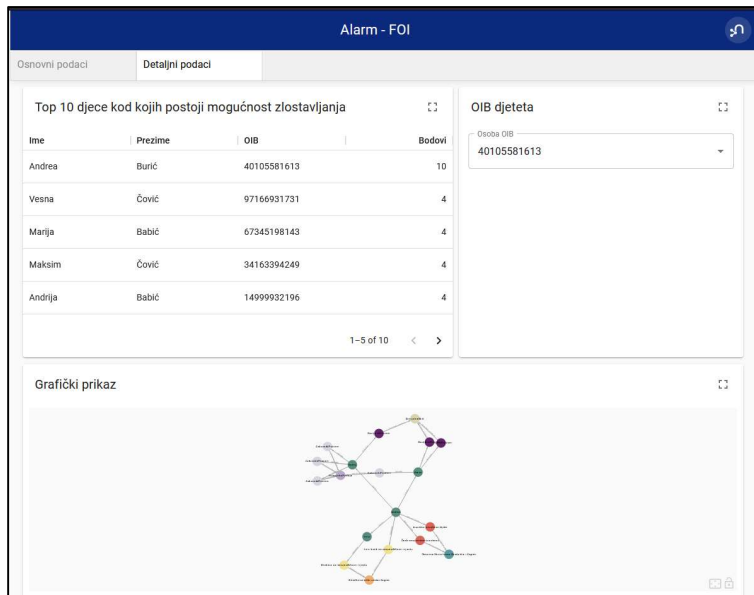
Alarm - FOI

Osnovni podaci
Detaljni podaci

Top 10 djece kod kojih postoji mogućnost zlostavljanja

| Ime | Prezime | OIB | Bodovi |
|---|---|---|---|
| Andrea | Burić | 40105581613 | 10 |
| Vesna | Čović | 97166931731 | 4 |
| Marija | Babić | 67345198143 | 4 |
| Maksim | Čović | 34163394249 | 4 |
| Andrija | Babić | 14999932196 | 4 |

1–5 of 10

OIB djeteta

Osoba OIB
40105581613

Grafički prikaz

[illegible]